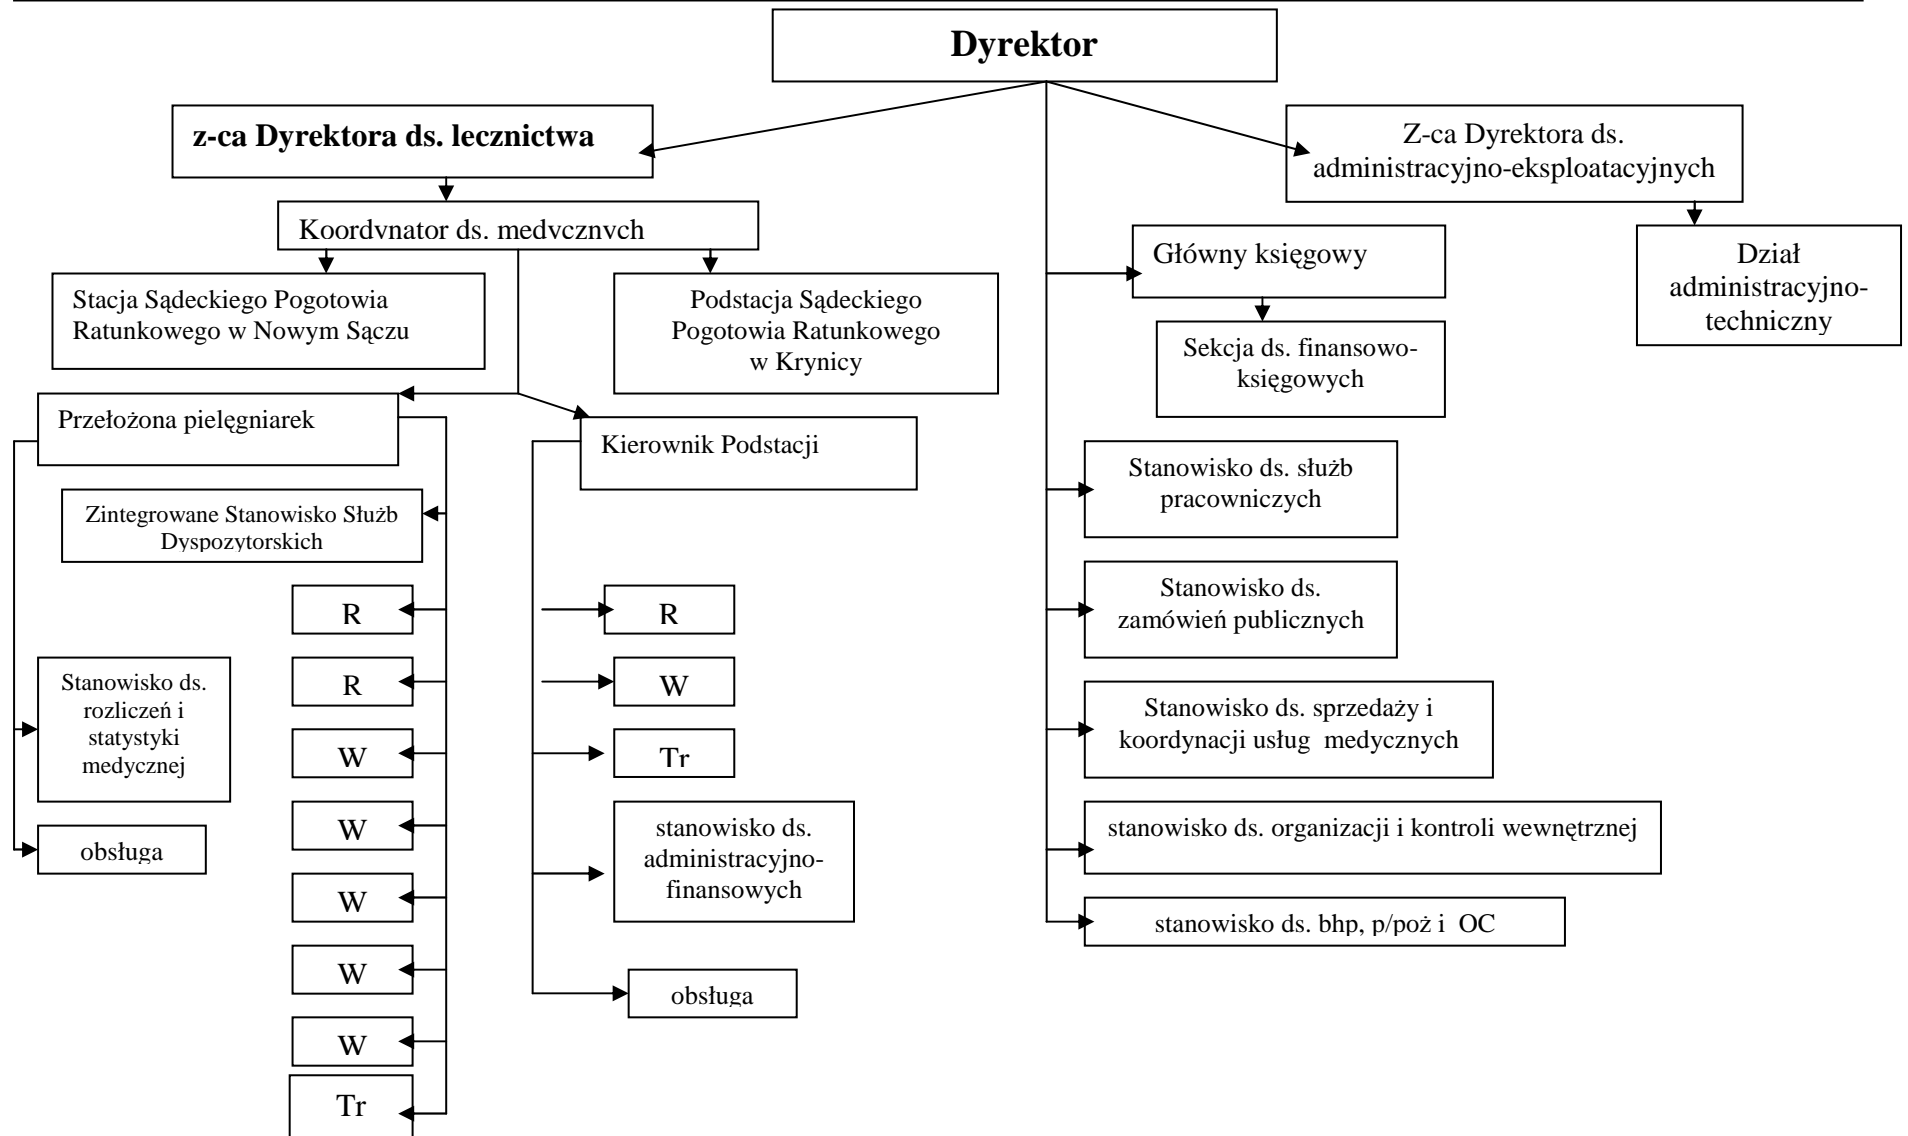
Dyrektor

z-ca Dyrektora ds. lecznictwa

Z-ca Dyrektora ds. administracyjno-eksploatacyjnych

Koordvnator ds. medvcznvch

Główny księgowy

Dział administracyjno-techniczny

Stacja Sądeckiego Pogotowia Ratunkowego w Nowym Sączu

Podstacja Sądeckiego Pogotowia Ratunkowego w Krynicy

Sekcja ds. finansowo-księgowych

Przełożona pielęgniarek

Kierownik Podstacji

Zintegrowane Stanowisko Służb Dyspozytorskich

Stanowisko ds. służb pracowniczych

R

R

Stanowisko ds. zamówień publicznych

R

W

Stanowisko ds. rozliczeń i statystyki medycznej

W

Tr

Stanowisko ds. sprzedaży i koordynacji usług medycznych

W

stanowisko ds. administracyjno-finansowych

stanowisko ds. organizacji i kontroli wewnętrznej

obsługa

W

stanowisko ds. bhp, p/poż i OC

W

obsługa

W

Tr